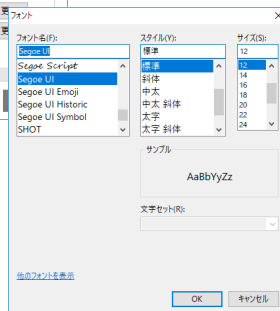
フォント

フォント名(F):
Segoe UI
Segoe Script
Segoe UI
Segoe UI Emoji
Segoe UI Historic
Segoe UI Symbol
SHOT

スタイル(Y):
標準
標準
斜体
中太
中太 斜体
太字
太字 斜体

サイズ(S):
12
12
14
16
18
20
22
24

サンプル
AaBbYyZz

文字セット(R):

他のフォントを表示

OK
キャンセル